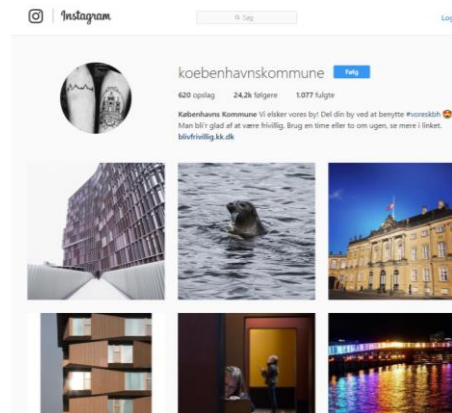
Instagram

Søg

Log

koebenhavnskommune Følg

620 opslag 24,2k følgere 1.077 fulgte

Københavns Kommune Vi elsker vores by! Del din by ved at benytte #voreskbh
Man bli'r glad af at være frivillig. Brug en time eller to om ugen, se mere i linket.
blivfrivillig.kk.dk